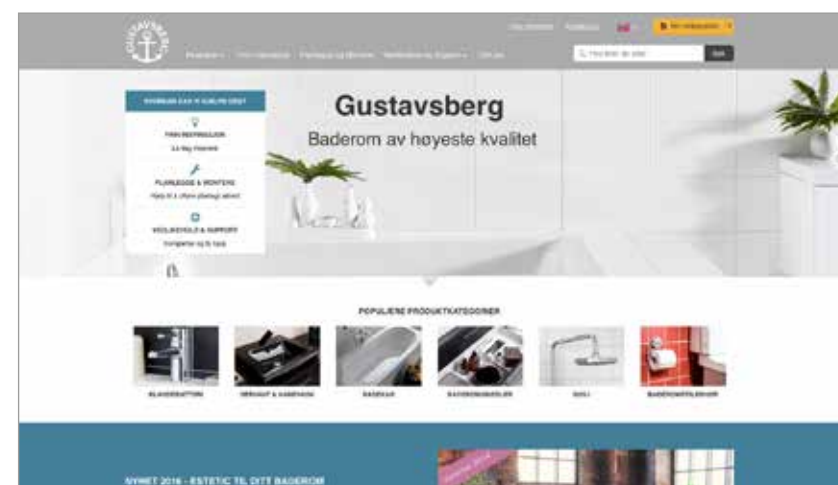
GUSTAVSBERG

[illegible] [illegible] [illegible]

Produkter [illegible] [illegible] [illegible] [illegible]

Søk

HVORDAN KAN VI HJELPE DEG?

FINN INSPIRASJON

PLANLEGGE & MONTERE

VEDLIKEHOLD & SUPPORT

Gustavsberg

Baderom av høyeste kvalitet

POPULÆRE PRODUKTKATEGORIER

BLANDEBATTERI

SERVANT & VASKEHUSK

BADEKAR

BADEROMSMØBLER

DUSJ

BADEROMSTILBEHØR

NYHET 2016 - ESTETIC TIL DITT BADEROM